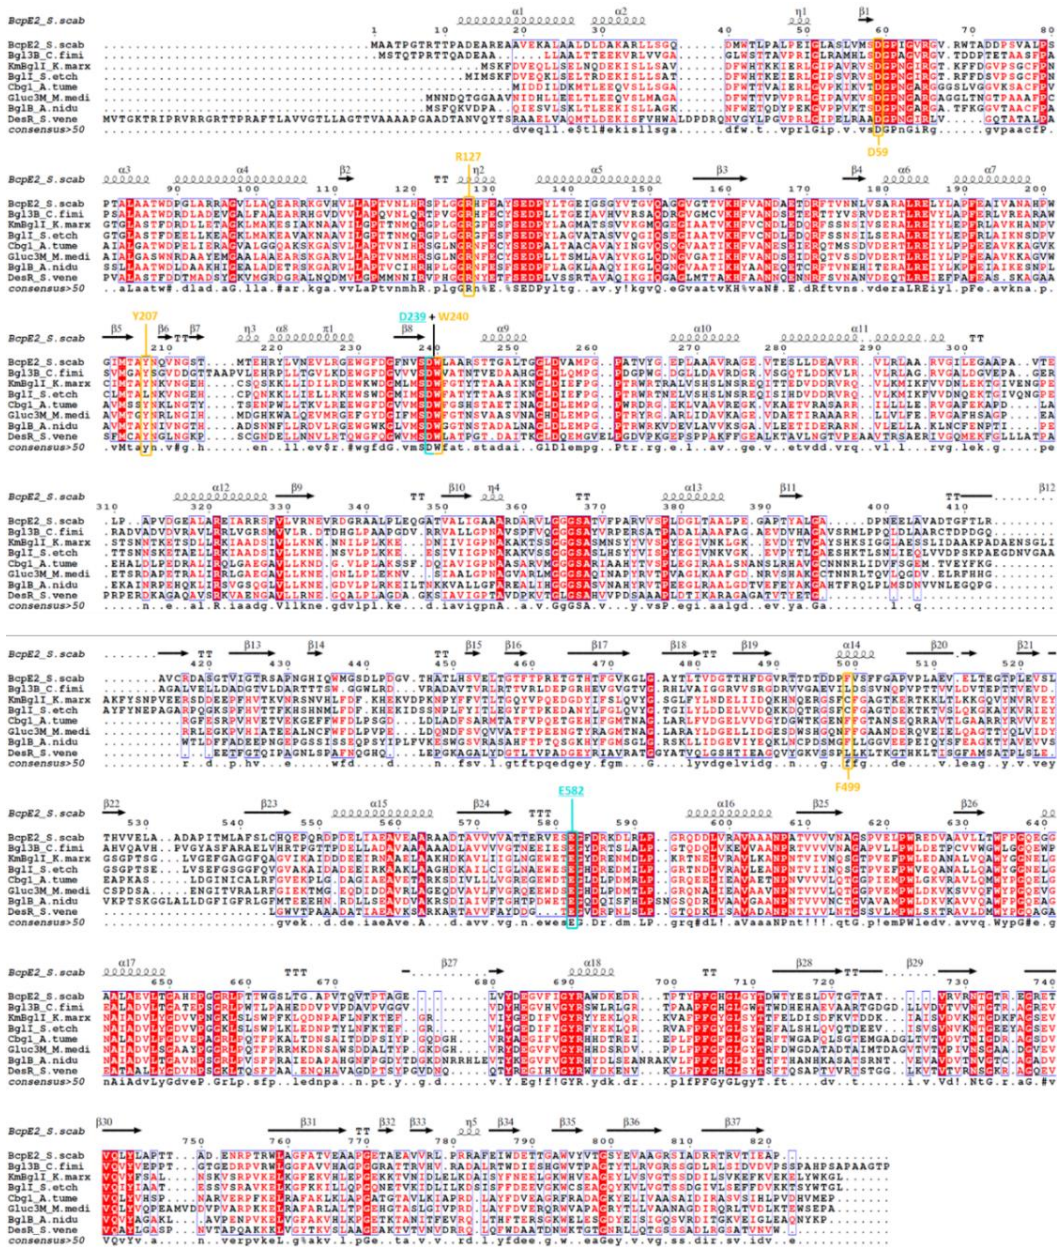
BcpE2_S.scab
Bgl3B_C.fimi
KmBglI_K.marx
BglI_S.etch
Cbgl_A.tume
Gluc3M_M.medi
BglB_A.nidu
DesR_S.vene
consensus>50

α1 α2 η1 β1
1 10 20 30 40 50 60 70 80

MAATPGTRTTPADEAREAAVEKALAALDLDAKARLLSGQ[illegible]

D59

BcpE2_S.scab
α3 α4 β2 TT η2 α5 β3 β4 α6 α7
90 100 110 120 130 140 150 160 170 180 190 200

R127

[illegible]

Y207 D239 W240

BcpE2_S.scab
β5 β6 β7 η3 α8 π1 β8 α9 α10 α11 TT
210 220 230 240 250 260 270 280 290 300

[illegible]

BcpE2_S.scab
α12 β9 TT β10 η4 α13 β11 TT β12
310 320 330 340 350 360 370 380 390 400

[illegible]

BcpE2_S.scab
TT β13 β14 TT β15 β16 β17 β18 TT β19 α14 β20 β21
420 430 440 450 460 470 480 490 500 510 520

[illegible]

F499

BcpE2_S.scab
β22 β23 α15 β24 TTT E582 α16 β25 β26
530 540 550 560 570 580 590 600 610 620 630 640

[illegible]

BcpE2_S.scab
α17 TTT β27 α18 β28 TT β29
650 660 670 680 690 700 710 720 730 740

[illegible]

BcpE2_S.scab
β30 β31 TT β32 β33 η5 β34 β35 β36 β37
750 760 770 780 790 800 810 820

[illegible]